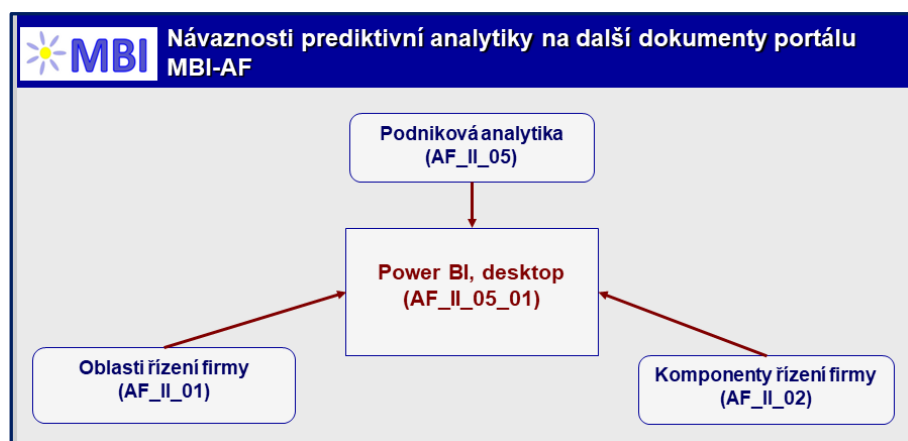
MBI

Návaznosti prediktivní analytiky na další dokumenty portálu MBI-AF

Podniková analytika
(AF_II_05)

Power BI, desktop
(AF_II_05_01)

Oblasti řízení firmy
(AF_II_01)

Komponenty řízení firmy
(AF_II_02)